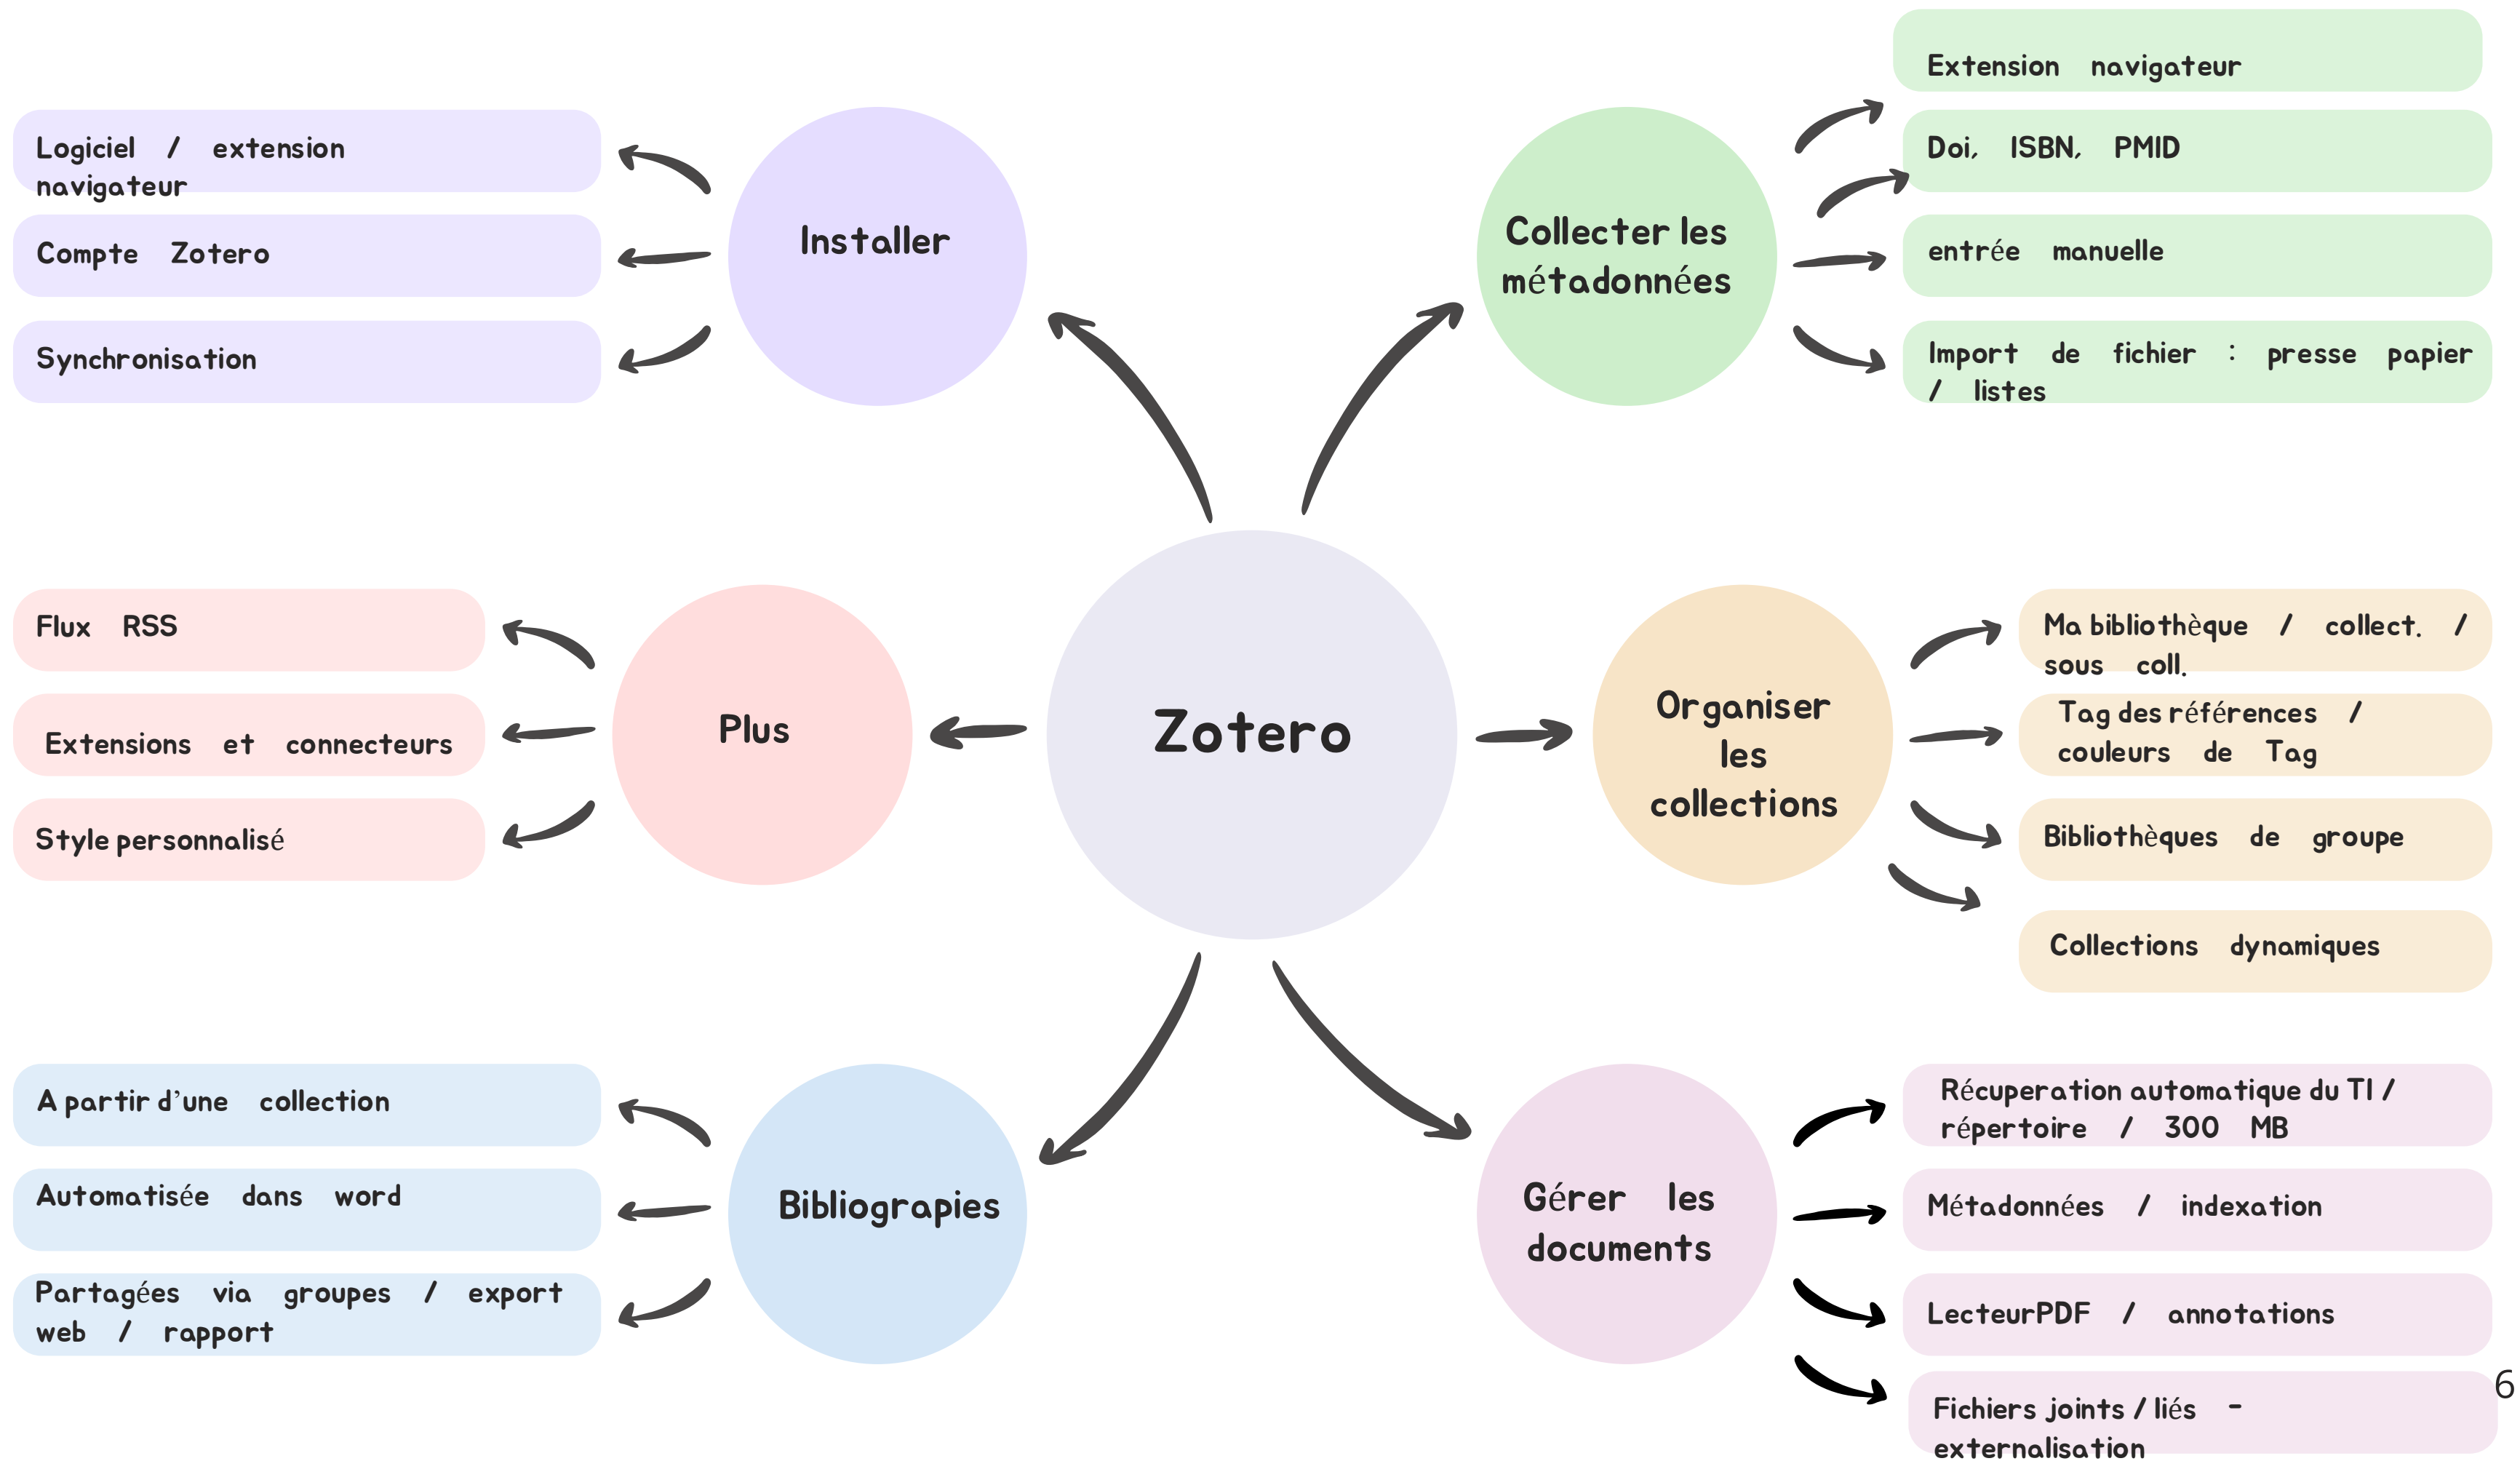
Zotero

Installer

Logiciel / extension navigateur

Compte Zotero

Synchronisation

Collecter les métadonnées

Extension navigateur

Doi, ISBN, PMID

entrée manuelle

Import de fichier : presse papier / listes

Plus

Flux RSS

Extensions et connecteurs

Style personnalisé

Organiser les collections

Ma bibliothèque / collect. / sous coll.

Tag des références / couleurs de Tag

Bibliothèques de groupe

Collections dynamiques

Bibliograpies

A partir d'une collection

Automatisée dans word

Partagées via groupes / export web / rapport

Gérer les documents

Récuperation automatique du TI / répertoire / 300 MB

Métadonnées / indexation

LecteurPDF / annotations

Fichiers joints / liés - externalisation

6